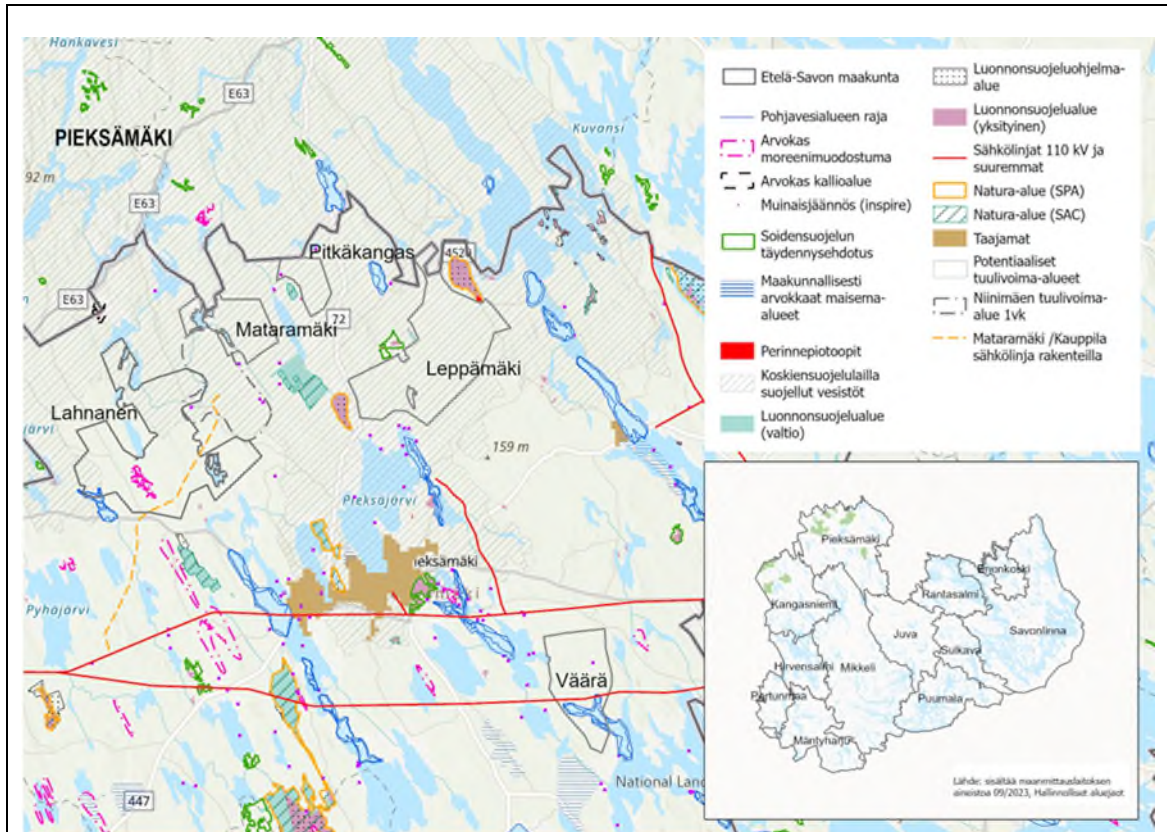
Hankavesi
E63
PIEKSÄMÄKI
92 m
E63
E63
Kuvansi
Pitkäkangas
452
Mataramäki
72
Leppämäki
Lahnanen
järvi
159 m
Pieksäjärvi
ieksämäki
Pyhäjärvi
Väärä
447
National Lan

Etelä-Savon maakunta
Pohjavesialueen raja
Arvokas moreenimuodostuma
Arvokas kallioalue
Muinaisjäännös (inspire)
Soidensuojelun täydennysehdotus
Maakunnallisesti arvokkaat maisema-alueet
Perinnepiotoopit
Koskiensuojelulailla suojellut vesistöt
Luonnonsuojelualue (valtio)
Luonnonsuojeluohjelma-alue
Luonnonsuojelualue (yksityinen)
Sähkölinjat 110 kV ja suuremmat
Natura-alue (SPA)
Natura-alue (SAC)
Taajamat
Potentiaaliset tuulivoima-alueet
Niinimäen tuulivoima-alue 1vk
Mataramäki /Kauppila sähkölinja rakenteilla

Pieksämäki
Enonkoski
Rantasalmi
Kangasniemi
Juva
Savonlinna
Hirvensalmi
Mikkeli
Sulkava
Pertunmaa
Puumala
Mäntyharju
Lähde: sisältää maanmittauslaitoksen aineistoa 09/2023, Hallinnolliset aluejaot